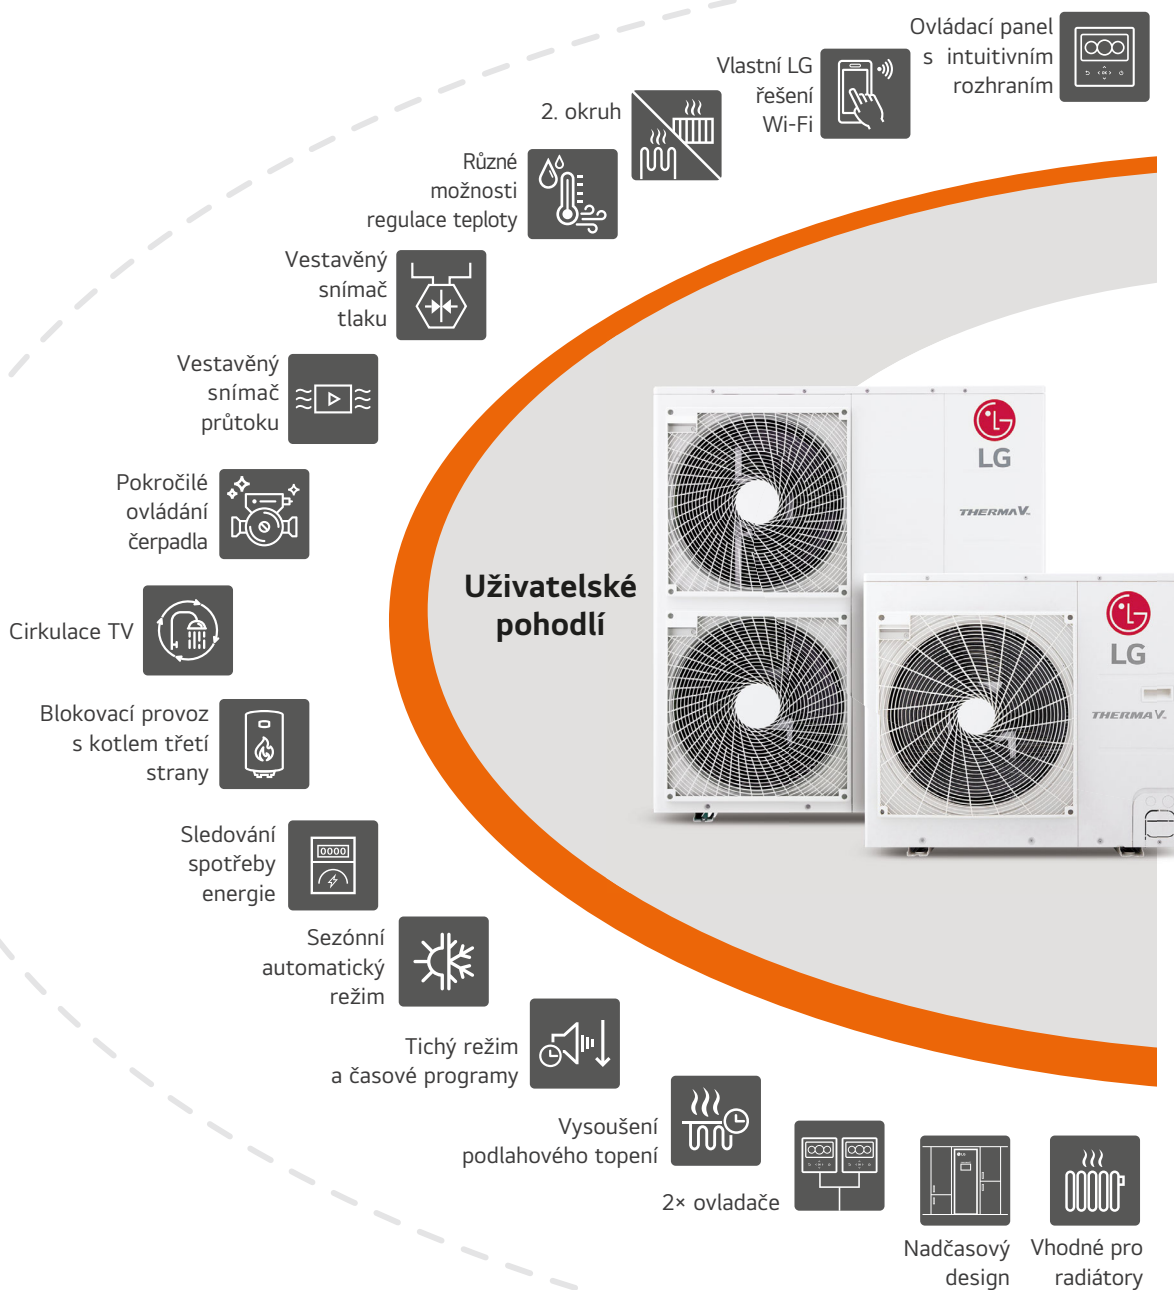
Ovládací panel s intuitivním rozhraním

Vlastní LG řešení Wi-Fi

2. okruh

Různé možnosti regulace teploty

Vestavěný snímač tlaku

Vestavěný snímač průtoku

Pokročilé ovládání čerpadla

Cirkulace TV

Blokovací provoz s kotlem třetí strany

Sledování spotřeby energie

Sezónní automatický režim

Tichý režim a časové programy

Vysoušení podlahového topení

2× ovladače

Nadčasový design

Vhodné pro radiátory

Uživatelské pohodlí

LG
THERMA V.

LG
THERMA V.